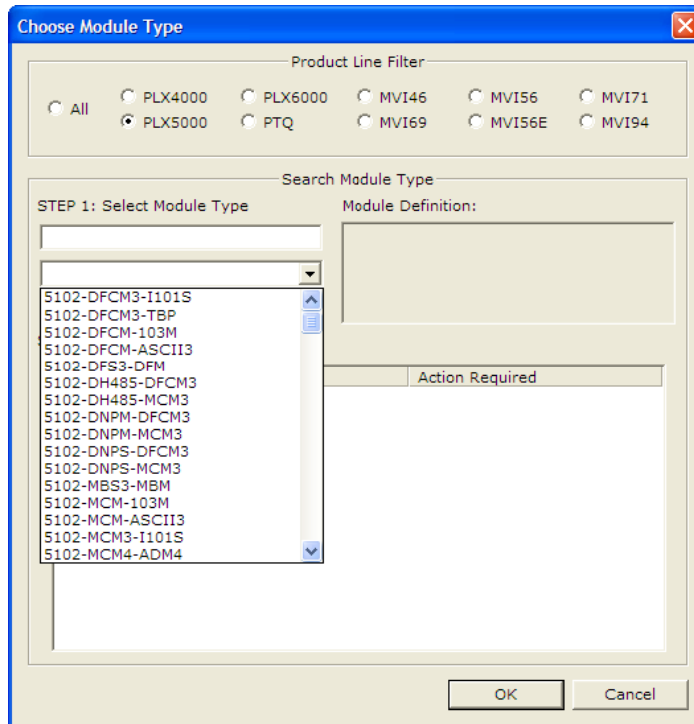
Choose Module Type

Product Line Filter

All
PLX4000
PLX5000
PLX6000
PTQ
MVI46
MVI69
MVI56
MVI56E
MVI71
MVI94

Search Module Type

STEP 1: Select Module Type

Module Definition:

5102-DFCM3-I101S
5102-DFCM3-TBP
5102-DFCM-103M
5102-DFCM-ASCII3
5102-DFS3-DFM
5102-DH485-DFCM3
5102-DH485-MCM3
5102-DNPM-DFCM3
5102-DNPM-MCM3
5102-DNPS-DFCM3
5102-DNPS-MCM3
5102-MBS3-MBM
5102-MCM-103M
5102-MCM-ASCII3
5102-MCM3-I101S
5102-MCM4-ADM4

Action Required

OK
Cancel